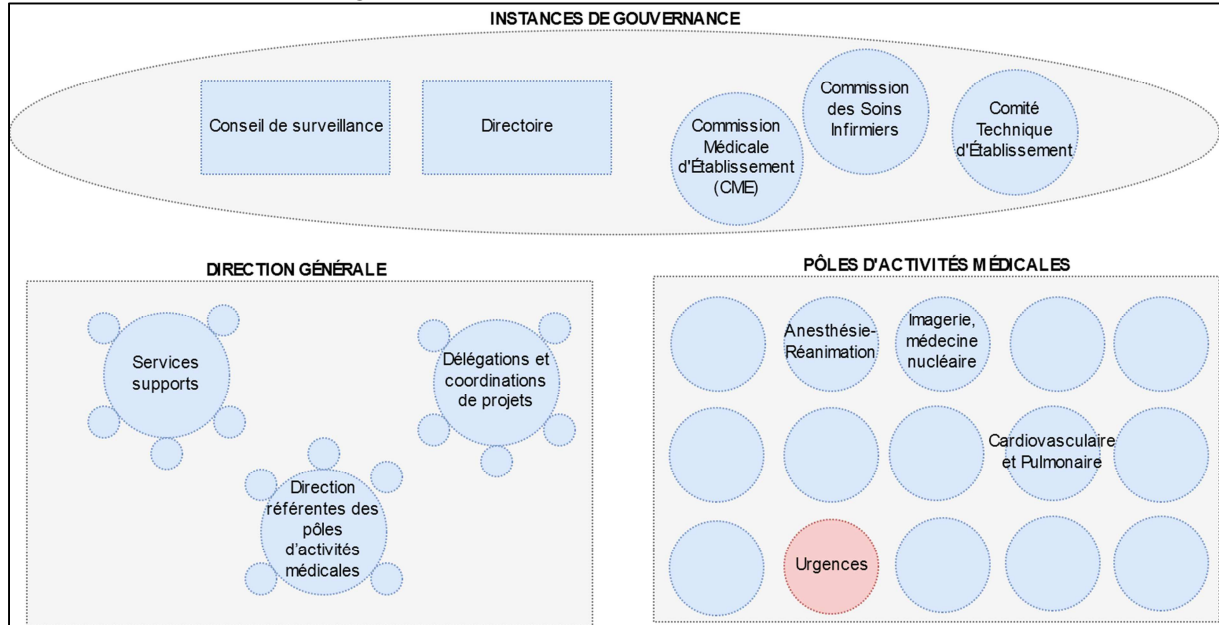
INSTANCES DE GOUVERNANCE

Conseil de surveillance

Directoire

Commission Médicale d'Établissement (CME)

Commission des Soins Infirmiers

Comité Technique d'Établissement

DIRECTION GÉNÉRALE

Services supports

Délégations et coordinations de projets

Direction référentes des pôles d'activités médicales

PÔLES D'ACTIVITÉS MÉDICALES

Anesthésie-Réanimation

Imagerie, médecine nucléaire

Cardiovasculaire et Pulmonaire

Urgences